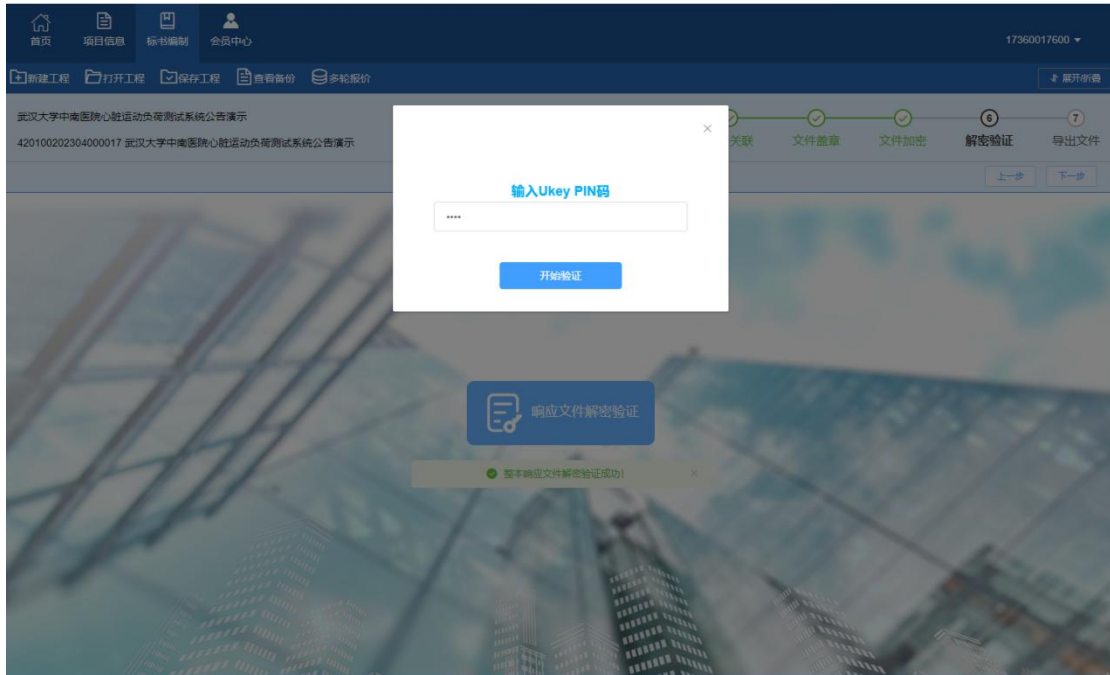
首页 项目信息 标书编制 会员中心

17360017600 ▾

新建工程 打开工程 保存工程 查看备份 多轮报价

展开侧栏

武汉大学中南医院心脏运动负荷测试系统公告演示

420100202304000017 武汉大学中南医院心脏运动负荷测试系统公告演示

关联 文件盖章 文件加密 ⑥ 解密验证 ⑦ 导出文件

上一步 下一步

×

输入Ukey PIN码

****

开始验证

响应文件解密验证

整本响应文件解密验证成功！ ×